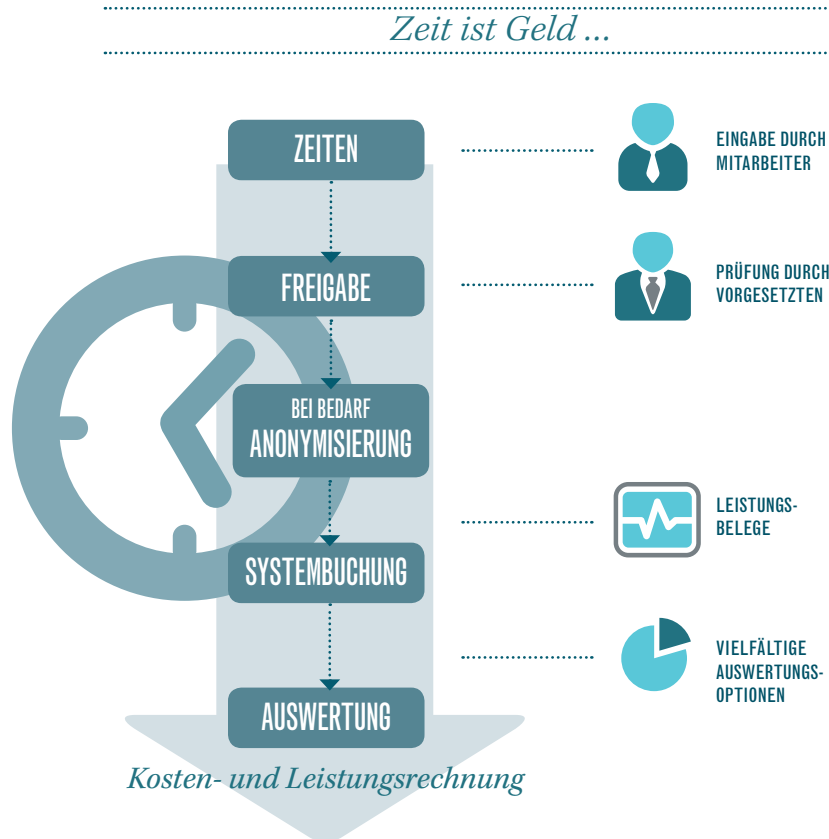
Zeit ist Geld ...

ZEITEN

EINGABE DURCH MITARBEITER

FREIGABE

PRÜFUNG DURCH VORGESETZTEN

BEI BEDARF ANONYMISIERUNG

LEISTUNGSBELEGE

SYSTEMBUCHUNG

VIELFÄLTIGE AUSWERTUNGSOPTIONEN

AUSWERTUNG

Kosten- und Leistungsrechnung